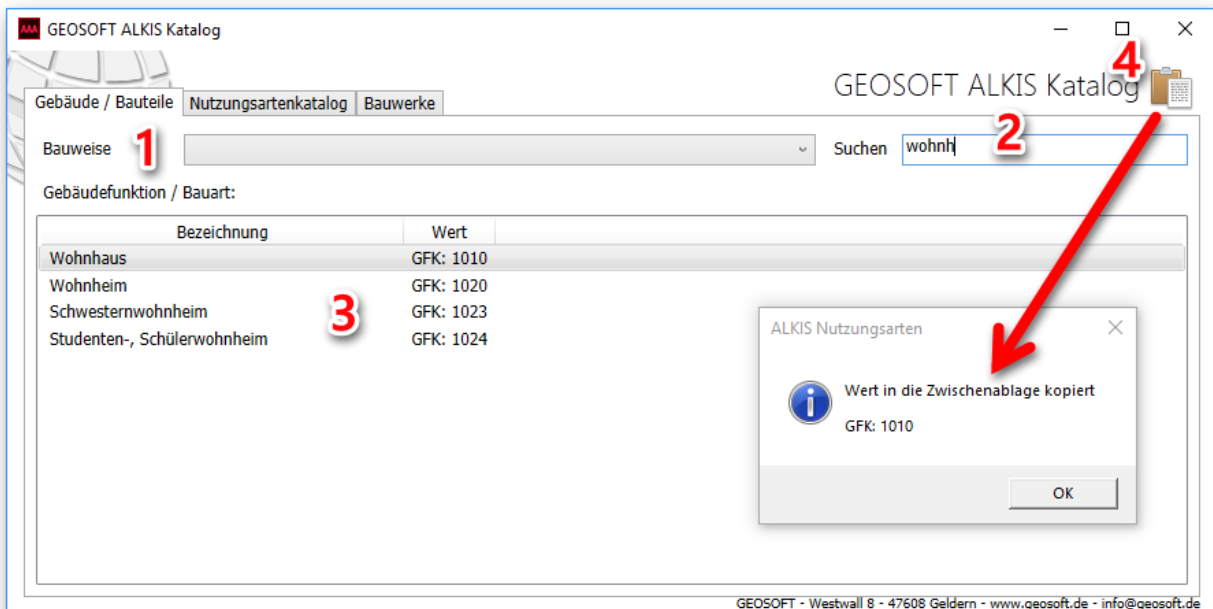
GEOSOFT ALKIS Katalog

GEOSOFT ALKIS Katalog

4

Gebäude / Bauteile | Nutzungsartenkatalog | Bauwerke

Bauweise 1

Suchen wohnh 2

Gebäudefunktion / Bauart:

| Bezeichnung | Wert |
|---|---|
| Wohnhaus | GFK: 1010 |
| Wohnheim | GFK: 1020 |
| Schwesternwohnheim | GFK: 1023 |
| Studenten-, Schülerwohnheim | GFK: 1024 |

3

ALKIS Nutzungsarten

Wert in die Zwischenablage kopiert

GFK: 1010

OK

GEOSOFT - Westwall 8 - 47608 Geldern - www.geosoft.de - info@geosoft.de